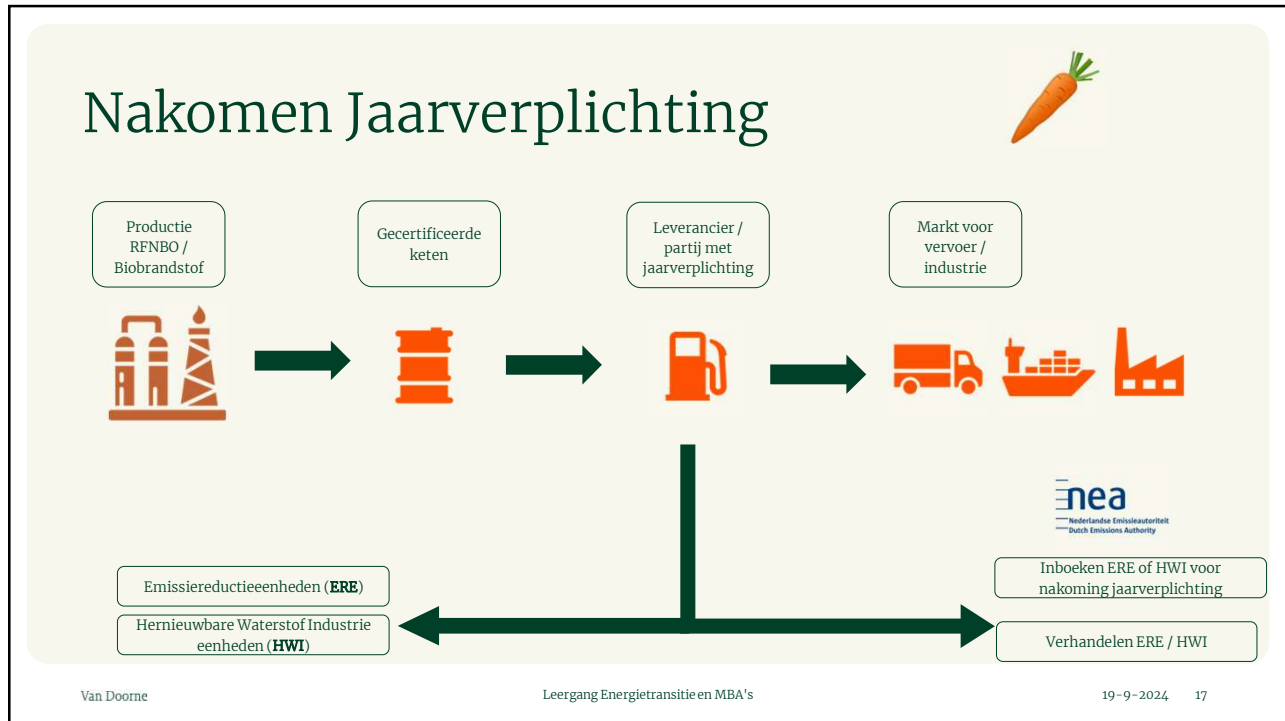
Nakomen Jaarverplichting

Productie RFNBO / Biobrandstof

Gecertificeerde keten

Leverancier / partij met jaarverplichting

Markt voor vervoer / industrie

nea
Nederlandse Emissieautoriteit
Dutch Emissions Authority

Emissiereductieeenheden (ERE)

Hernieuwbare Waterstof Industrie eenheden (HWI)

Inboeken ERE of HWI voor nakoming jaarverplichting

Verhandelen ERE / HWI

Van Doorne

Leergang Energietransitie en MBA's

19-9-2024

17